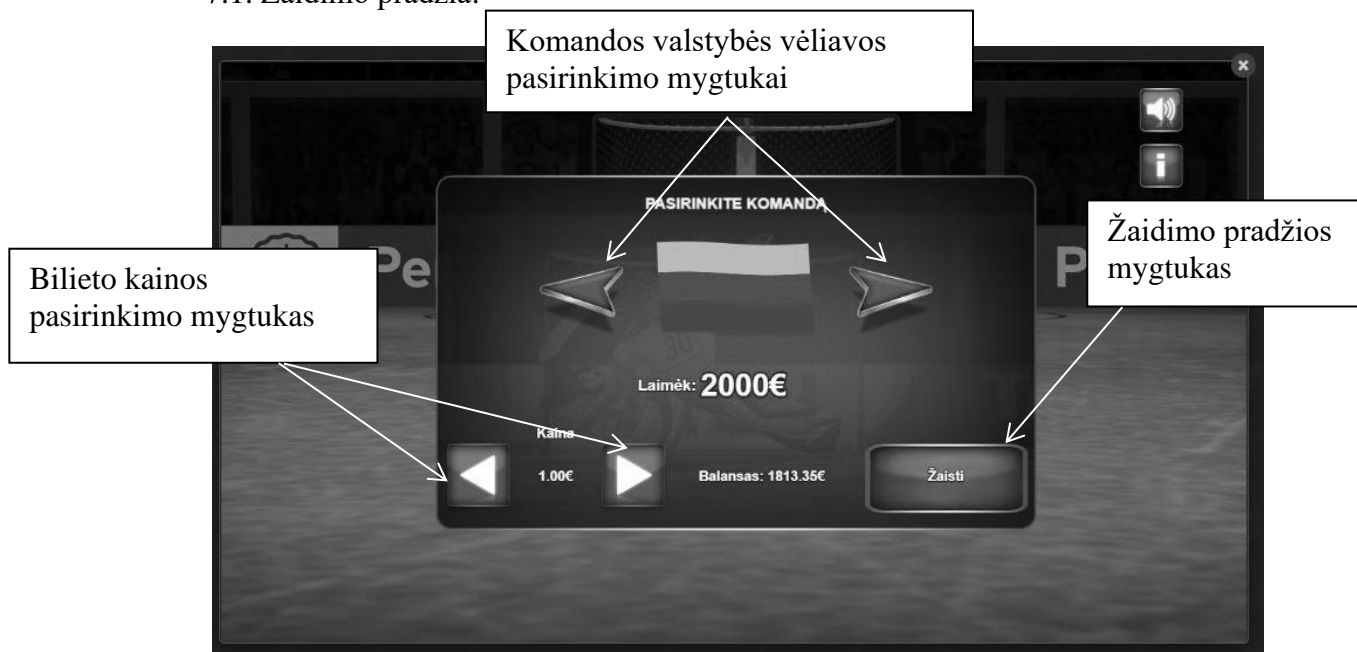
7.1. Žaidimo pradžia.

Komandos valstybės vėliavos pasirinkimo mygtukai

PASIRINKITE KOMANDĄ

Žaidimo pradžios mygtukas

Bilieto kainos pasirinkimo mygtukas

Pe

P

Laimėk: 2000€

Kaina

1.00€

Balansas: 1813.35€

Žaisti